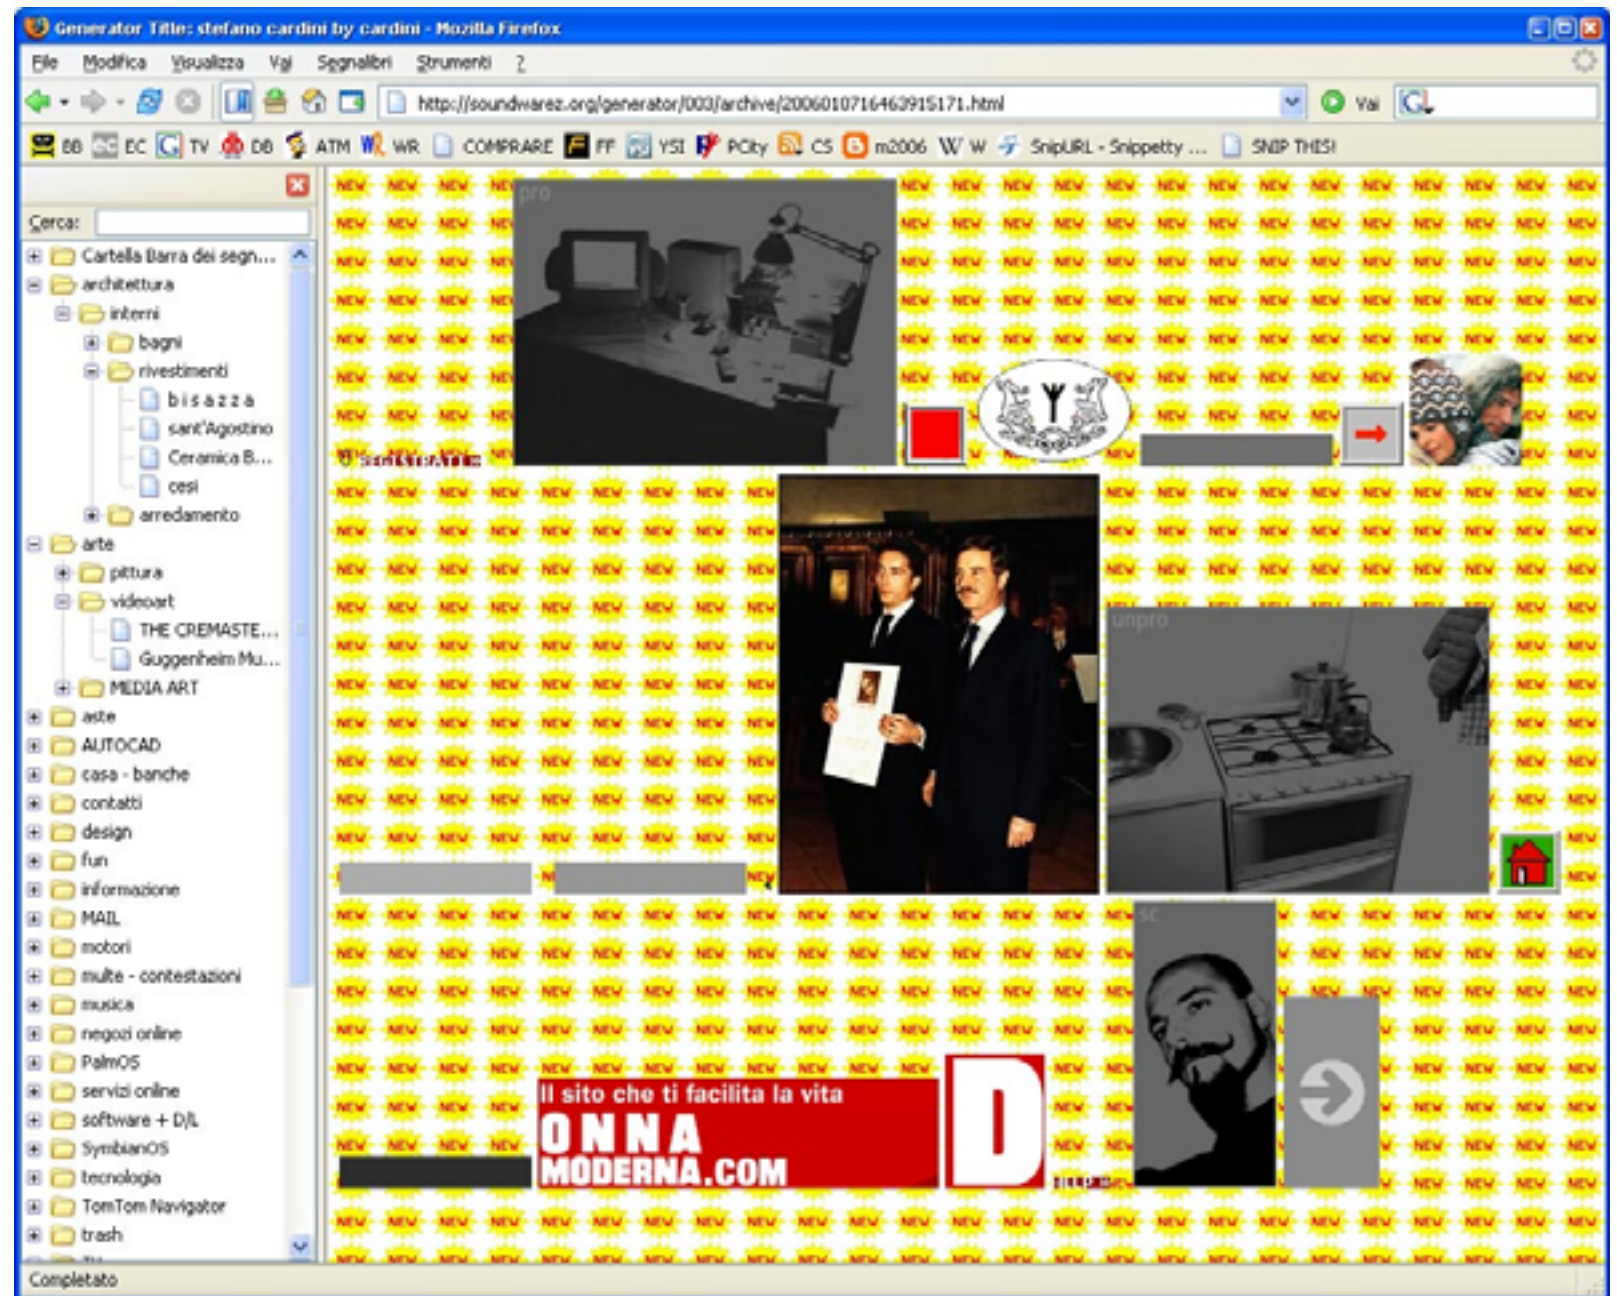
Generator Title: stefano cardini by cardini - Mozilla Firefox

File Modifica Visualizza Vai Segnalibri Strumenti ?

http://soundwarez.org/generator/003/archive/20060107164639I5171.html

Vai

BB EC TV DB ATM WR COMPRARE FF YSI PCity CS m2006 W SnipURL - Snippetty ... SNIP THIS!

Cerca:

Cartella Barra dei segn...
architettura
interni
bagni
rivestimenti
bisazza
sant'Agostino
Ceramica B...
cesi
arredamento
arte
pittura
videoart
THE CREMASTE...
Guggenheim Mu...
MEDIA ART
aste
AUTOCAD
casa - banche
contatti
design
fun
informazione
MAIL
motori
multe - contestazioni
musica
negozi online
PalmOS
servizi online
software + D/L
SymbianOS
tecnologia
TomTom Navigator
trash

NEW NEW NEW NEW

pro

unpro

sc

Il sito che ti facilita la vita

D

ONNA

MODERNA.COM

Completato